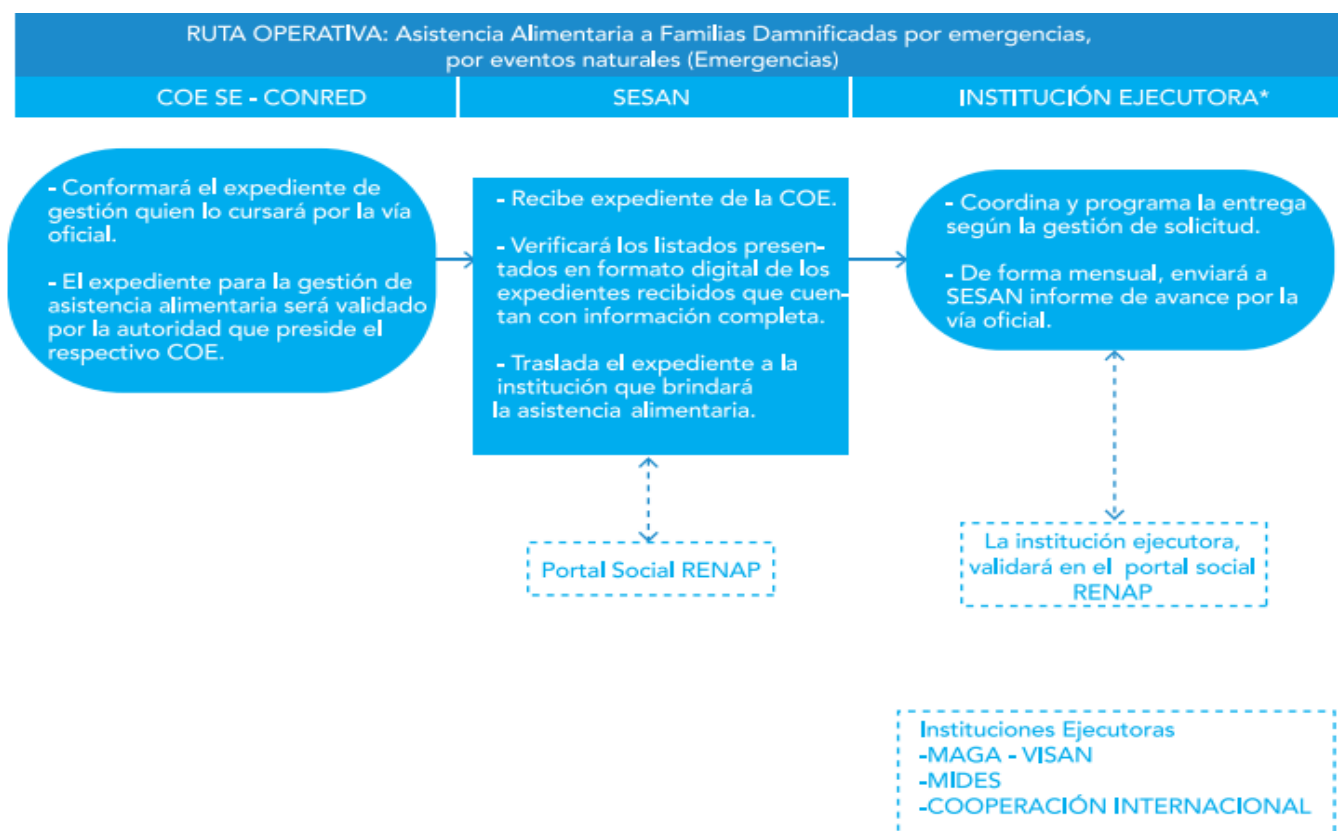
RUTA OPERATIVA: Asistencia Alimentaria a Familias Damnificadas por emergencias, por eventos naturales (Emergencias)

COE SE - CONRED

SESAN

INSTITUCIÓN EJECUTORA*

- Conformará el expediente de gestión quien lo cursará por la vía oficial.

- El expediente para la gestión de asistencia alimentaria será validado por la autoridad que preside el respectivo COE.

- Recibe expediente de la COE.

- Verificará los listados presentados en formato digital de los expedientes recibidos que cuentan con información completa.

- Traslada el expediente a la institución que brindará la asistencia alimentaria.

- Coordina y programa la entrega según la gestión de solicitud.

- De forma mensual, enviará a SESAN informe de avance por la vía oficial.

Portal Social RENAP

La institución ejecutora, validará en el portal social RENAP

Instituciones Ejecutoras
-MAGA - VISAN
-MIDES
-COOPERACIÓN INTERNACIONAL